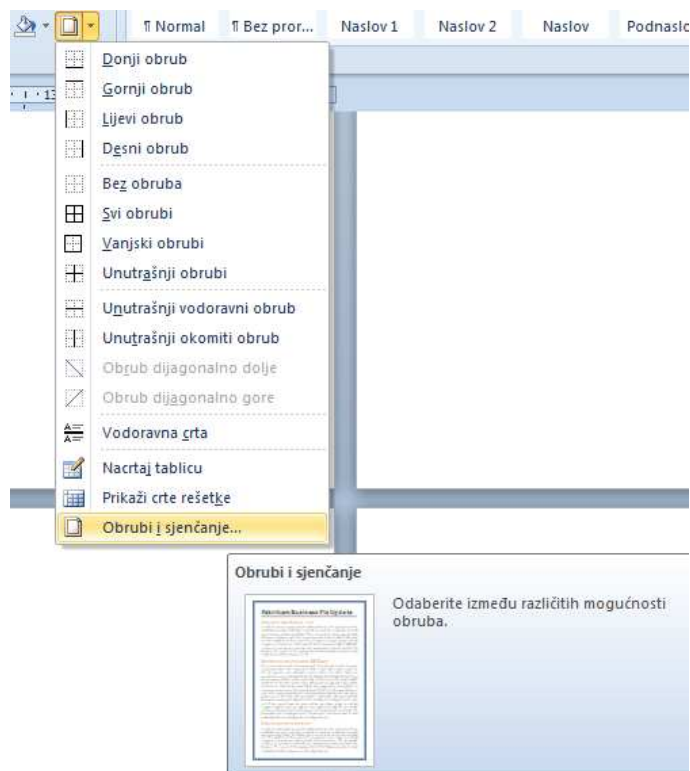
¶ Normal ¶ Bez pror... Naslov 1 Naslov 2 Naslov Podnaslo

13

Donji obrub
Gornji obrub
Lijevi obrub
Desni obrub
Bez obruba
Svi obrubi
Vanjski obrubi
Unutrašnji obrubi
Unutrašnji vodoravni obrub
Unutrašnji okomiti obrub
Obrub dijagonalno dolje
Obrub dijagonalno gore
Vodoravna crta
Nacrtaj tablicu
Prikaži crte rešetke
Obrubi i sjenčanje...

Obrubi i sjenčanje

Odaberite između različitih mogućnosti obruba.